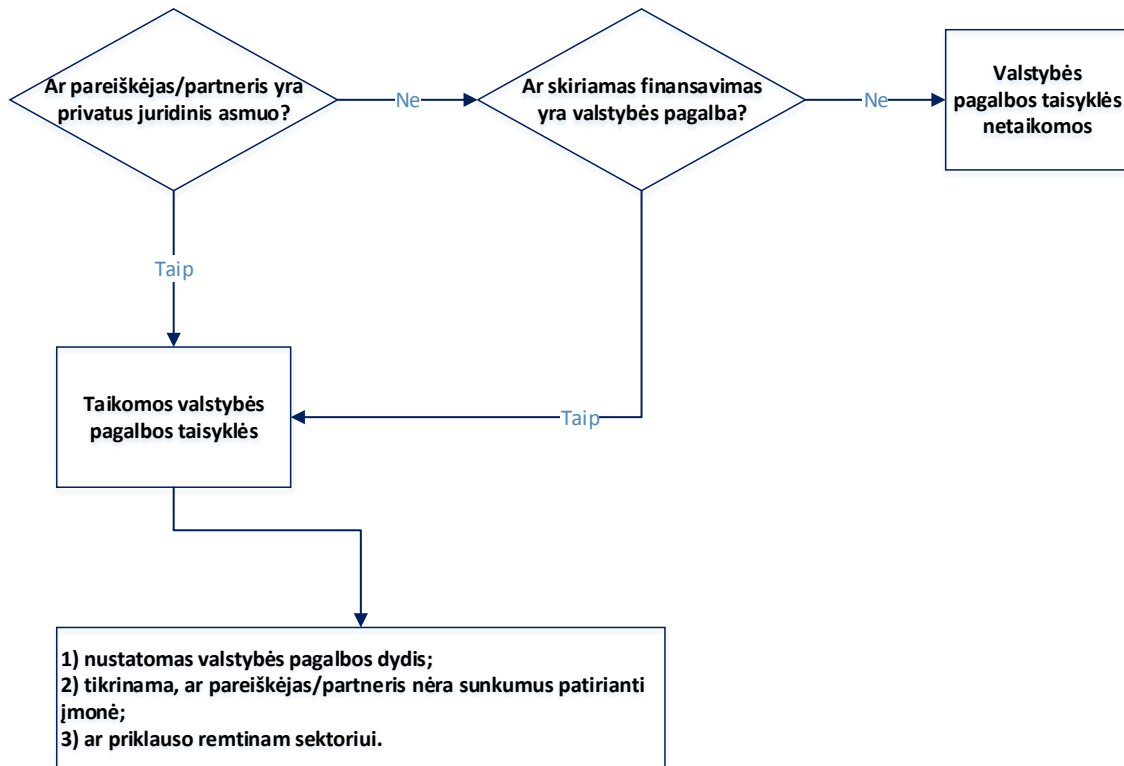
Ar pareiškėjas/partneris yra privatus juridinis asmuo?

Ne

Ar skiriamas finansavimas yra valstybės pagalba?

Ne

Valstybės pagalbos taisyklės netaikomos

Taip

Taikomos valstybės pagalbos taisyklės

Taip

1) nustatomas valstybės pagalbos dydis;
2) tikrinama, ar pareiškėjas/partneris nėra sunkumus patirianti įmonė;
3) ar priklauso remtinam sektoriui.